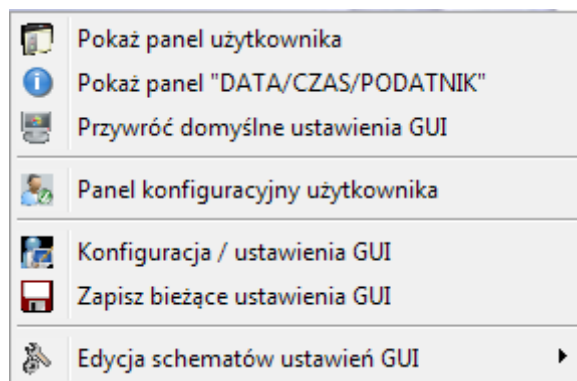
Pokaż panel użytkownika
Pokaż panel "DATA/CZAS/PODATNIK"
Przywróć domyślne ustawienia GUI

Panel konfiguracyjny użytkownika

Konfiguracja / ustawienia GUI
Zapisz bieżące ustawienia GUI

Edycja schematów ustawień GUI